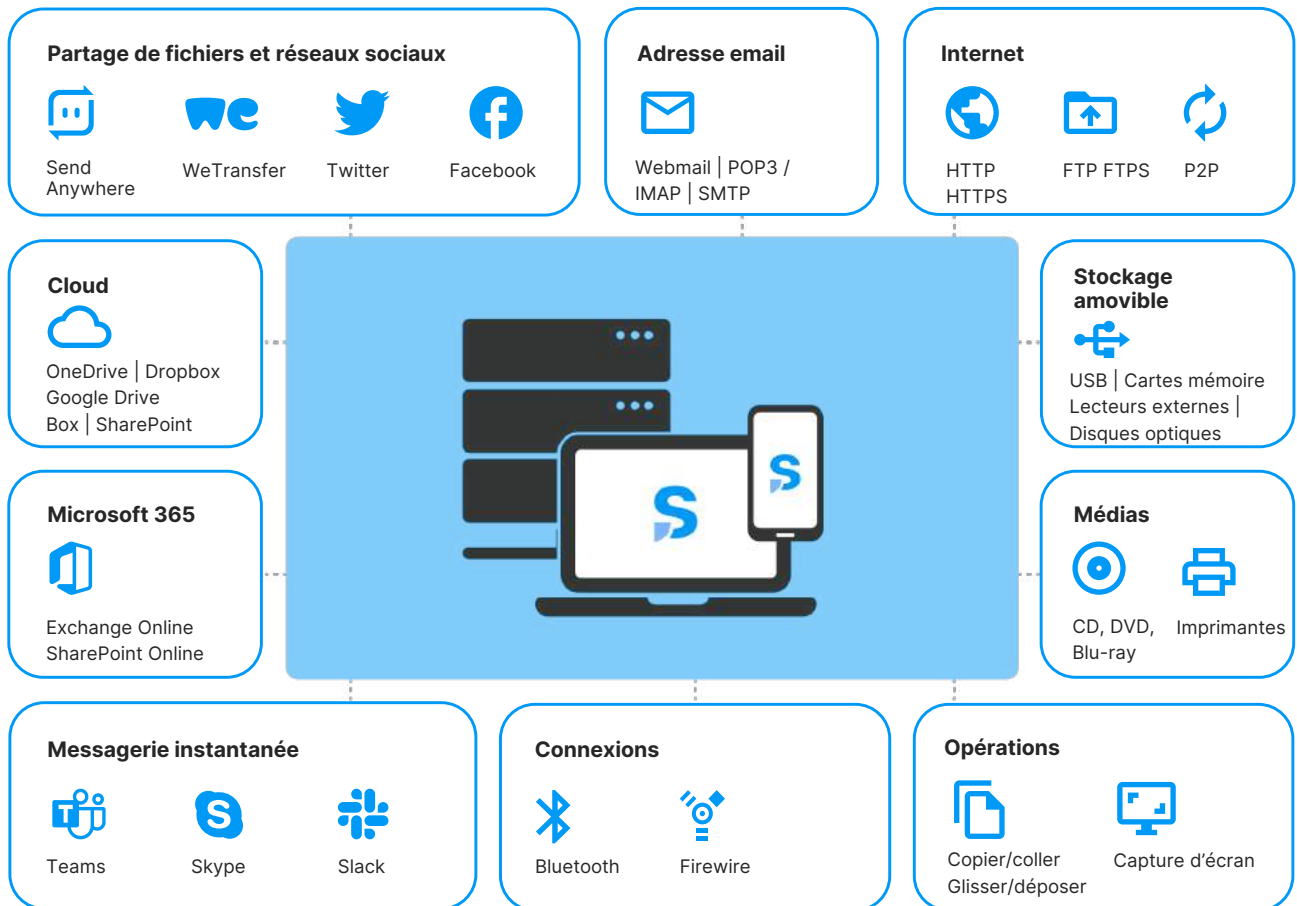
Partage de fichiers et réseaux sociaux

Send Anywhere

WeTransfer

Twitter

Facebook

Adresse email

Webmail | POP3 / IMAP | SMTP

Internet

HTTP HTTPS

FTP FTPS

P2P

Cloud

OneDrive | Dropbox
Google Drive
Box | SharePoint

Stockage amovible

USB | Cartes mémoire
Lecteurs externes |
Disques optiques

Microsoft 365

Exchange Online
SharePoint Online

Médias

CD, DVD, Blu-ray

Imprimantes

Messagerie instantanée

Teams

Skype

Slack

Connexions

Bluetooth

Firewire

Opérations

Copier/coller
Glisser/déposer

Capture d’écran